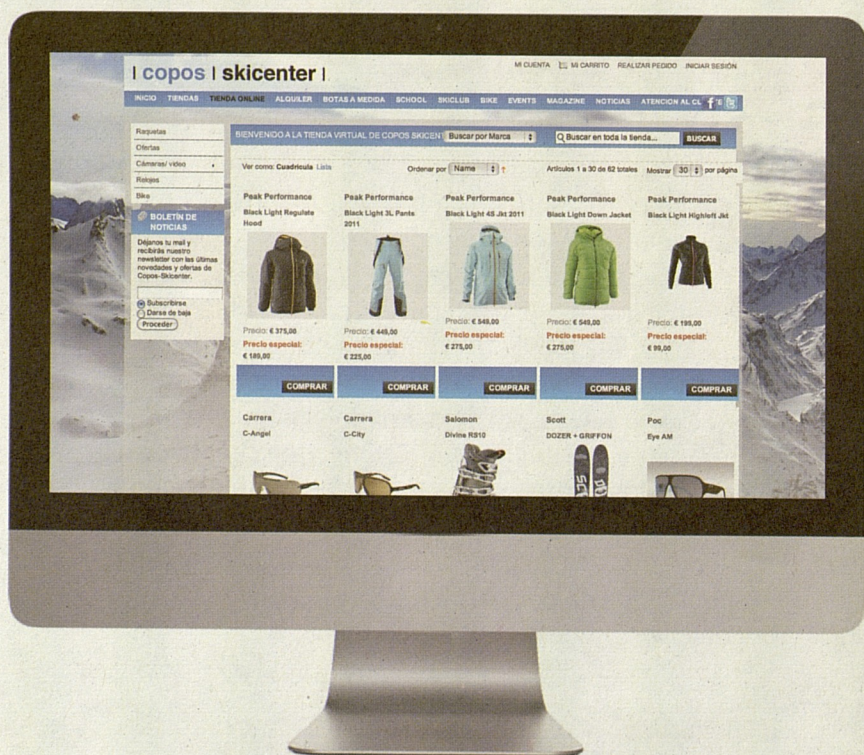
| copos | skicenter |

MI CUENTA  MI CARRITO  REALIZAR PEDIDO  INICIAR SESIÓN

INICIO  TIENDAS  TIENDA ONLINE  ALQUILER  BOTAS A MEDIDA  SCHOOL  SKICLUB  BIKE  EVENTS  MAGAZINE  NOTICIAS  ATENCION AL CL

Raquetas
Ofertas
Cámaras/ video
Relojes
Bike

BOLETÍN DE NOTICIAS
Déjanos tu mail y recibirás nuestro newsletter con las últimas novedades y ofertas de Copos-Skicenter.

Subscribirse
Darse de baja
Proceder

BIENVENIDO A LA TIENDA VIRTUAL DE COPOS SKICEN  Buscar por Marca  Buscar en toda la tienda...  BUSCAR

Ver como: Cuadrícula Lista  Ordenar por Name  Artículos 1 a 30 de 62 totales  Mostrar 30 por página

Peak Performance
Black Light Regulate Hood
Precio: € 375,00
Precio especial:
€ 189,00
COMPRAR

Peak Performance
Black Light 3L Pants 2011
Precio: € 449,00
Precio especial:
€ 225,00
COMPRAR

Peak Performance
Black Light 4S Jkt 2011
Precio: € 549,00
Precio especial:
€ 275,00
COMPRAR

Peak Performance
Black Light Down Jacket
Precio: € 549,00
Precio especial:
€ 275,00
COMPRAR

Peak Performance
Black Light Highloft Jkt
Precio: € 199,00
Precio especial:
€ 99,00
COMPRAR

Carrera
C-Angel

Carrera
C-City

Salomon
Divine RS10

Scott
DOZER + GRIFFON

Poc
Eye AM